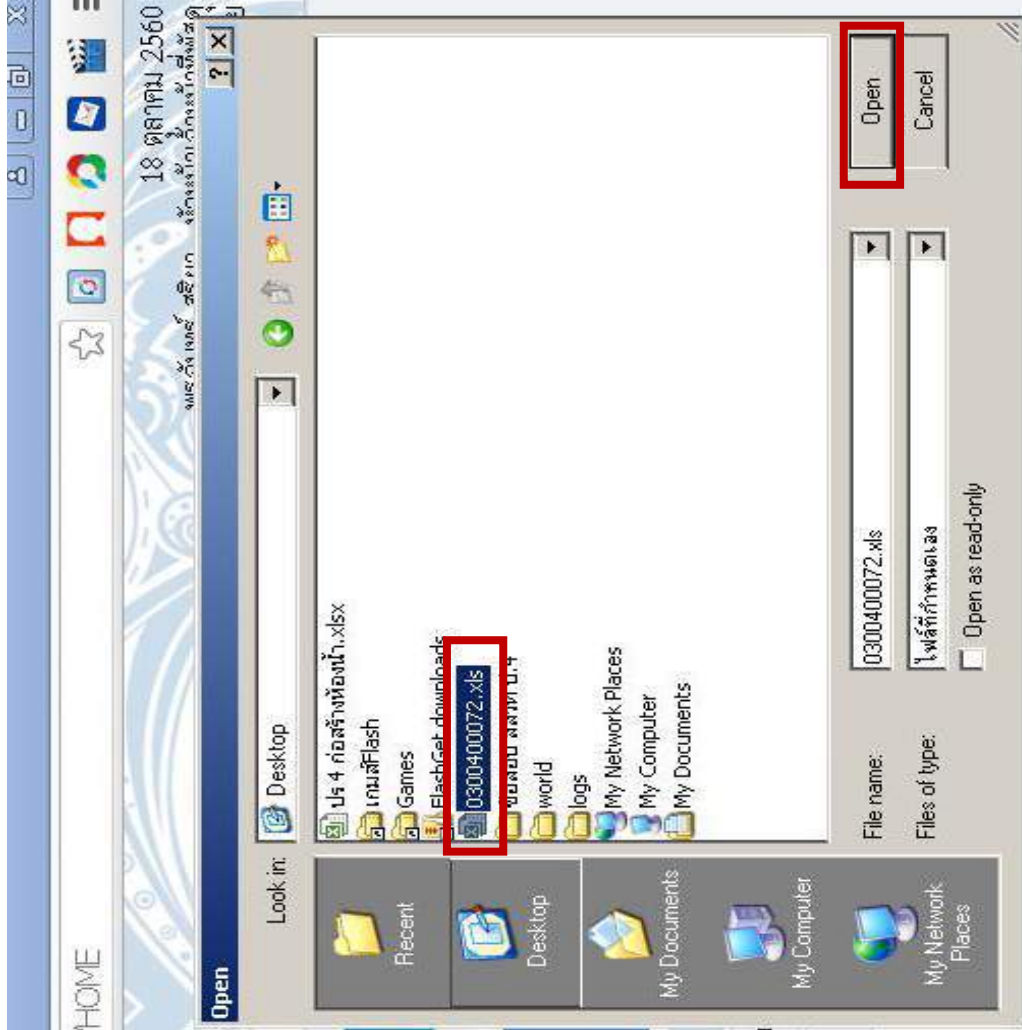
Open
Look in: Desktop
Recent
Desktop
My Documents
My Computer
My Network Places
ป.4 ห้องสร้างห้องน้ำ.xlsx
เกมส์Flash
Games
FlashGet downloads
0300400072.xls
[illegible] ป.4
world
logs
My Network Places
My Computer
My Documents
File name: 0300400072.xls
Files of type: ไฟล์ที่กำหนดเอง
Open as read-only
Open
Cancel
HOME
18 ตุลาคม 2560
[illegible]